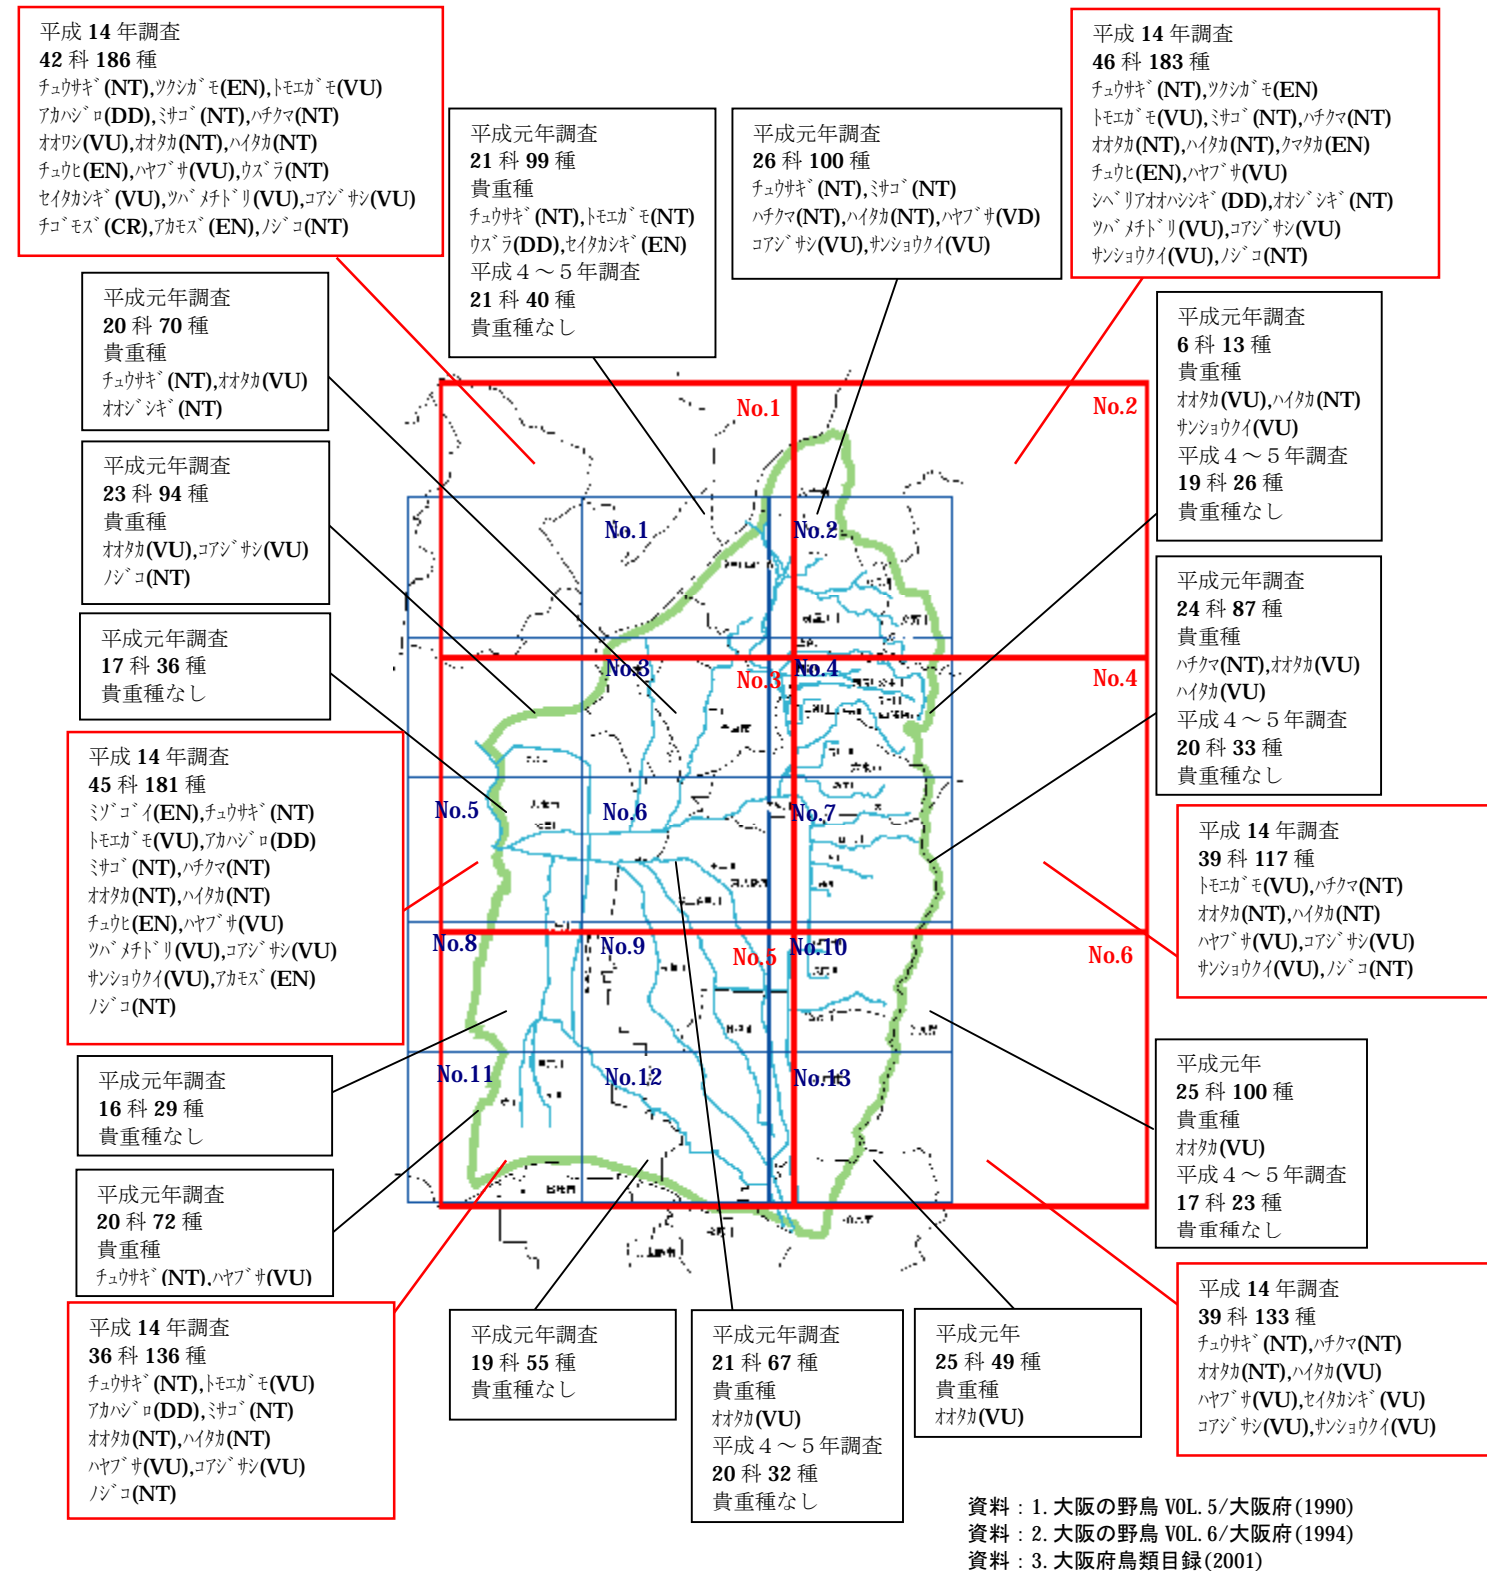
平成 14 年調査
42 科 186 種
ﾁｭｳｻｷﾞ(NT),ﾂｸｼｶﾞﾓ(EN),ﾄﾓｴｶﾞﾓ(VU)
ｱｶﾊｼﾞﾛ(DD),ﾐｻｺﾞ(NT),ﾊﾁｸﾏ(NT)
ｵｵﾜｼ(VU),ｵｵﾀｶ(NT),ﾊｲﾀｶ(NT)
ﾁｭｳﾋ(EN),ﾊﾔﾌﾞｻ(VU),ｳｽﾞﾗ(NT)
ｾｲﾀｶｼｷﾞ(VU),ﾂﾊﾞﾒﾁﾄﾞﾘ(VU),ｺｱｼﾞｻｼ(VU)
ﾁｺﾞﾓｽﾞ(CR),ｱｶﾓｽﾞ(EN),ﾉｼﾞｺ(NT)

平成元年調査
21 科 99 種
貴重種
ﾁｭｳｻｷﾞ(NT),ﾄﾓｴｶﾞﾓ(NT)
ｳｽﾞﾗ(DD),ｾｲﾀｶｼｷﾞ(EN)
平成４～５年調査
21 科 40 種
貴重種なし

平成元年調査
26 科 100 種
ﾁｭｳｻｷﾞ(NT),ﾐｻｺﾞ(NT)
ﾊﾁｸﾏ(NT),ﾊｲﾀｶ(NT),ﾊﾔﾌﾞｻ(VD)
ｺｱｼﾞｻｼ(VU),ｻﾝｼｮｳｸｲ(VU)

平成 14 年調査
46 科 183 種
ﾁｭｳｻｷﾞ(NT),ﾂｸｼｶﾞﾓ(EN)
ﾄﾓｴｶﾞﾓ(VU),ﾐｻｺﾞ(NT),ﾊﾁｸﾏ(NT)
ｵｵﾀｶ(NT),ﾊｲﾀｶ(NT),ｸﾏﾀｶ(EN)
ﾁｭｳﾋ(EN),ﾊﾔﾌﾞｻ(VU)
ｼﾍﾞﾘｱｵｵﾊｼｼｷﾞ(DD),ｵｵｼﾞｼｷﾞ(NT)
ﾂﾊﾞﾒﾁﾄﾞﾘ(VU),ｺｱｼﾞｻｼ(VU)
ｻﾝｼｮｳｸｲ(VU),ﾉｼﾞｺ(NT)

平成元年調査
20 科 70 種
貴重種
ﾁｭｳｻｷﾞ(NT),ｵｵﾀｶ(VU)
ｵｵｼﾞｼｷﾞ(NT)

平成元年調査
6 科 13 種
貴重種
ｵｵﾀｶ(VU),ﾊｲﾀｶ(NT)
ｻﾝｼｮｳｸｲ(VU)
平成４～５年調査
19 科 26 種
貴重種なし

平成元年調査
23 科 94 種
貴重種
ｵｵﾀｶ(VU),ｺｱｼﾞｻｼ(VU)
ﾉｼﾞｺ(NT)

平成元年調査
24 科 87 種
貴重種
ﾊﾁｸﾏ(NT),ｵｵﾀｶ(VU)
ﾊｲﾀｶ(VU)
平成４～５年調査
20 科 33 種
貴重種なし

平成元年調査
17 科 36 種
貴重種なし

No.1 No.2 No.1 No.2 No.3 No.3 No.4 No.4 No.5 No.6 No.7 No.8 No.9 No.5 No.10 No.6 No.11 No.12 No.13

平成 14 年調査
45 科 181 種
ﾐｿﾞｺﾞｲ(EN),ﾁｭｳｻｷﾞ(NT)
ﾄﾓｴｶﾞﾓ(VU),ｱｶﾊｼﾞﾛ(DD)
ﾐｻｺﾞ(NT),ﾊﾁｸﾏ(NT)
ｵｵﾀｶ(NT),ﾊｲﾀｶ(NT)
ﾁｭｳﾋ(EN),ﾊﾔﾌﾞｻ(VU)
ﾂﾊﾞﾒﾁﾄﾞﾘ(VU),ｺｱｼﾞｻｼ(VU)
ｻﾝｼｮｳｸｲ(VU),ｱｶﾓｽﾞ(EN)
ﾉｼﾞｺ(NT)

平成 14 年調査
39 科 117 種
ﾄﾓｴｶﾞﾓ(VU),ﾊﾁｸﾏ(NT)
ｵｵﾀｶ(NT),ﾊｲﾀｶ(NT)
ﾊﾔﾌﾞｻ(VU),ｺｱｼﾞｻｼ(VU)
ｻﾝｼｮｳｸｲ(VU),ﾉｼﾞｺ(NT)

平成元年調査
16 科 29 種
貴重種なし

平成元年
25 科 100 種
貴重種
ｵｵﾀｶ(VU)
平成４～５年調査
17 科 23 種
貴重種なし

平成元年調査
20 科 72 種
貴重種
ﾁｭｳｻｷﾞ(NT),ﾊﾔﾌﾞｻ(VU)

平成 14 年調査
36 科 136 種
ﾁｭｳｻｷﾞ(NT),ﾄﾓｴｶﾞﾓ(VU)
ｱｶﾊｼﾞﾛ(DD),ﾐｻｺﾞ(NT)
ｵｵﾀｶ(NT),ﾊｲﾀｶ(NT)
ﾊﾔﾌﾞｻ(VU),ｺｱｼﾞｻｼ(VU)
ﾉｼﾞｺ(NT)

平成元年調査
19 科 55 種
貴重種なし

平成元年調査
21 科 67 種
貴重種
ｵｵﾀｶ(VU)
平成４～５年調査
20 科 32 種
貴重種なし

平成元年
25 科 49 種
貴重種
ｵｵﾀｶ(VU)

平成 14 年調査
39 科 133 種
ﾁｭｳｻｷﾞ(NT),ﾊﾁｸﾏ(NT)
ｵｵﾀｶ(NT),ﾊｲﾀｶ(VU)
ﾊﾔﾌﾞｻ(VU),ｾｲﾀｶｼｷﾞ(VU)
ｺｱｼﾞｻｼ(VU),ｻﾝｼｮｳｸｲ(VU)

資料：1. 大阪の野鳥 VOL. 5/大阪府(1990)
資料：2. 大阪の野鳥 VOL. 6/大阪府(1994)
資料：3. 大阪府鳥類目録(2001)